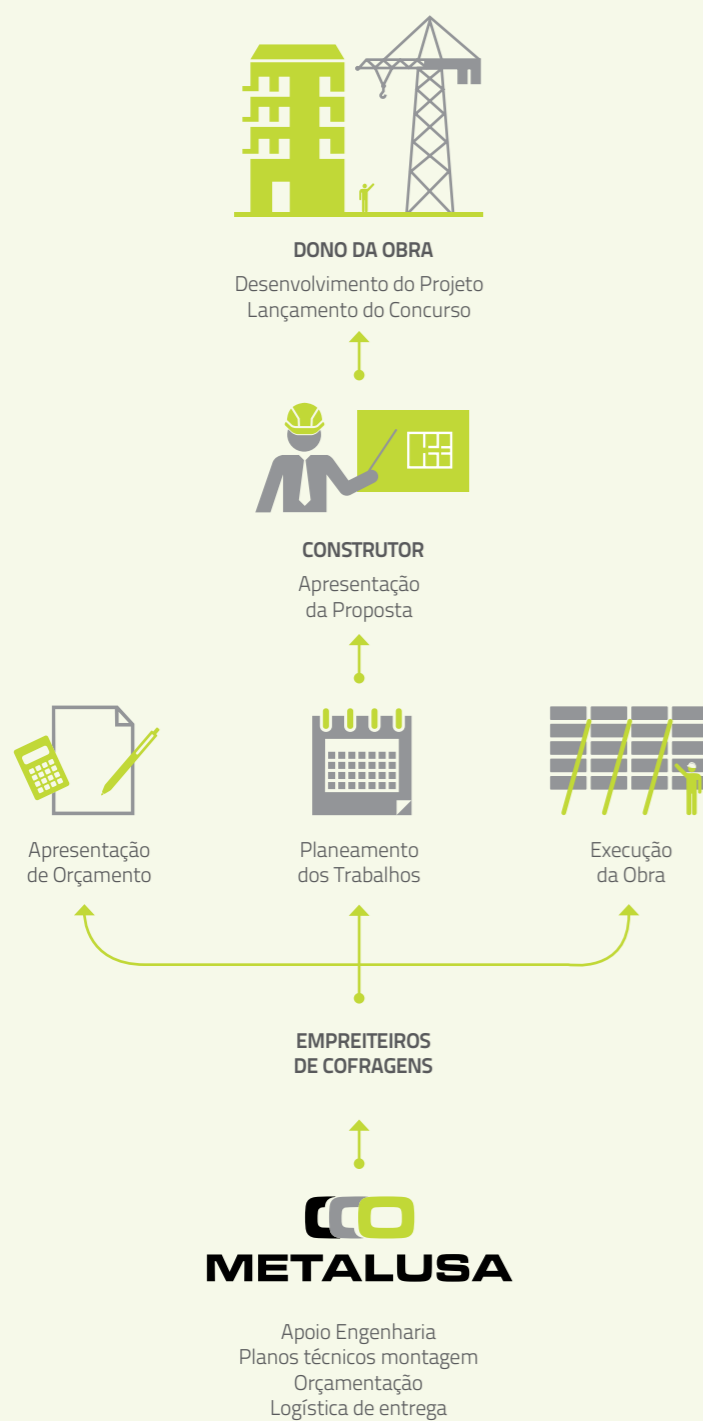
DONO DA OBRA
Desenvolvimento do Projeto
Lançamento do Concurso

CONSTRUTOR
Apresentação
da Proposta

Apresentação
de Orçamento

Planeamento
dos Trabalhos

Execução
da Obra

EMPREITEIROS
DE COFRAGENS

METALUSA

Apoio Engenharia
Planos técnicos montagem
Orçamentação
Logística de entrega